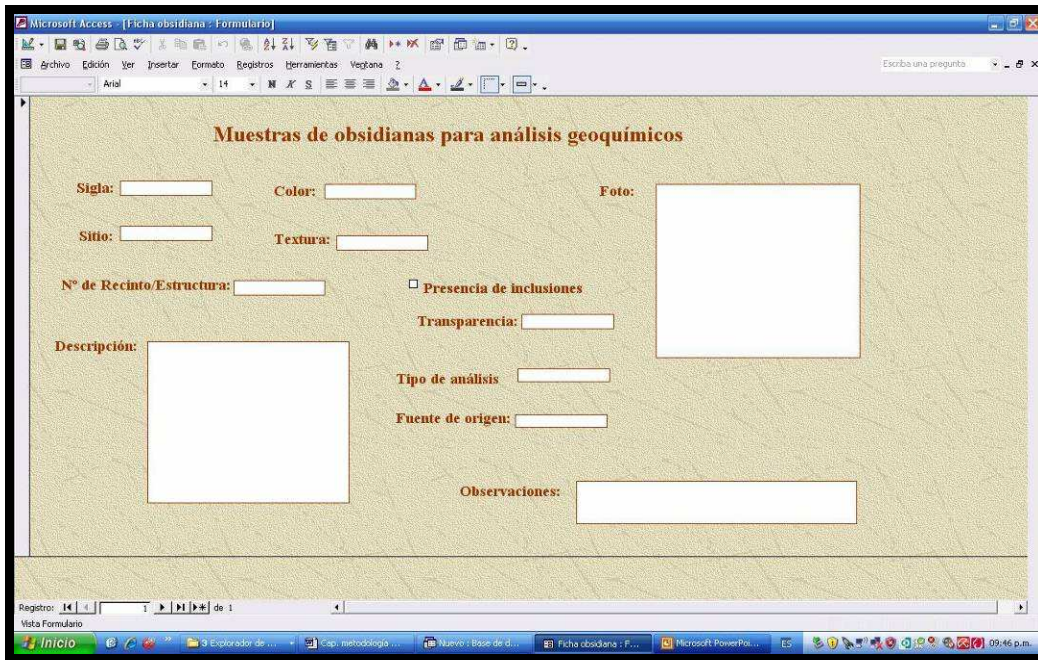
Microsoft Access - [Ficha obsidiana : Formulario]

Archivo Edición Ver Insertar Formato Registros Herramientas Ventana ?

Escriba una pregunta

Arial 14 N K S

Muestras de obsidianas para análisis geoquímicos

Sigla:

Color:

Foto:

Sitio:

Textura:

Nº de Recinto/Estructura:

Presencia de inclusiones

Transparencia:

Descripción:

Tipo de análisis

Fuente de origen:

Observaciones:

Registro: 1 de 1

Vista Formulario

Inicio

3 Explorador de ...

Cap. metodología ...

Nuevo : Base de d...

Ficha obsidiana : F...

Microsoft PowerPoi...

ES

09:46 p.m.